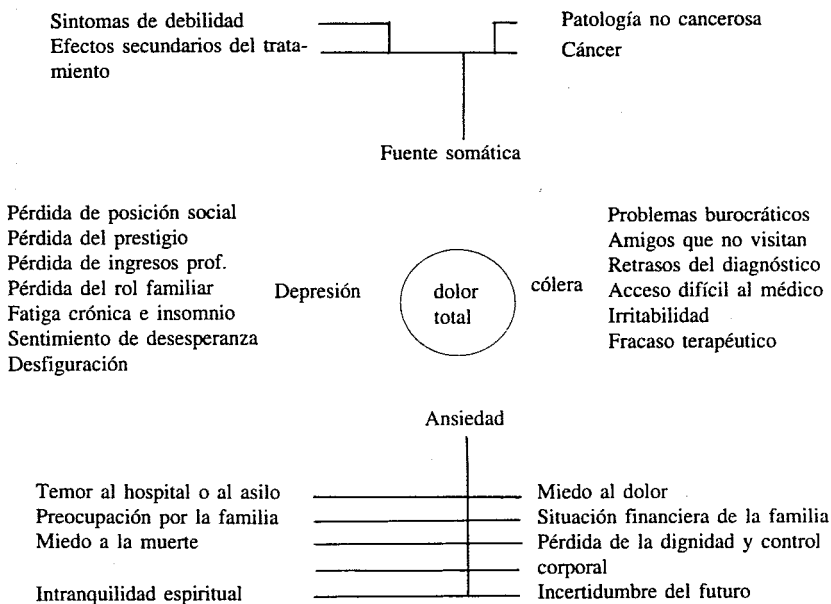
Sintomas de debilidad
Efectos secundarios del tratamiento

Patología no cancerosa
Cáncer

Fuente somática

Pérdida de posición social
Pérdida del prestigio
Pérdida de ingresos prof.
Pérdida del rol familiar
Fatiga crónica e insomnio
Sentimiento de desesperanza
Desfiguración

Depresión

dolor total

cólera

Problemas burocráticos
Amigos que no visitan
Retrasos del diagnóstico
Acceso difícil al médico
Irritabilidad
Fracaso terapéutico

Ansiedad

Temor al hospital o al asilo
Preocupación por la familia
Miedo a la muerte
Intranquilidad espiritual

Miedo al dolor
Situación financiera de la familia
Pérdida de la dignidad y control corporal
Incertidumbre del futuro